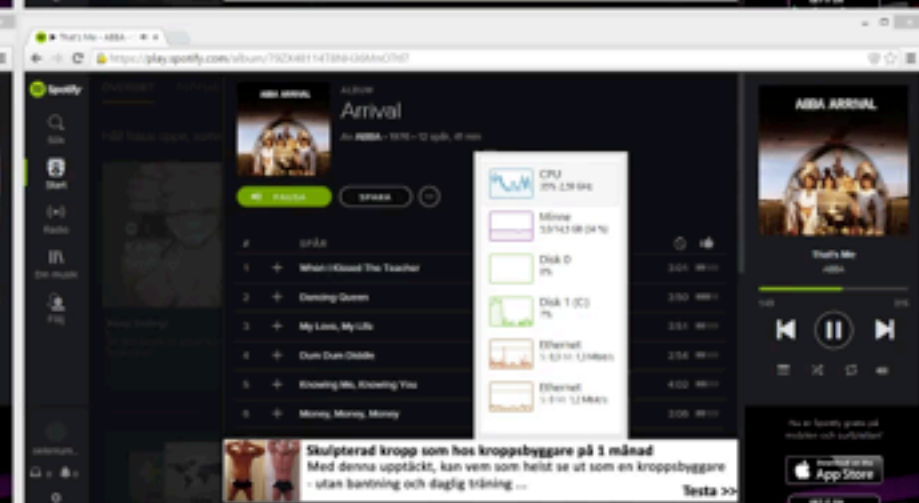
That's Me - ABBA

https://play.spotify.com/album/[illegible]

Spotify

Sök

Start

Radio

Din musik

Följ

ALBUM

Arrival

Av ABBA • 1976 • 12 spår, 41 min

PAUSA

SPARA

ABBA ARRIVAL

| # | SPÅR | |
|---|---|---|
| 1 | When I Kissed The Teacher | 3:01 |
| 2 | Dancing Queen | 3:50 |
| 3 | My Love, My Life | 3:51 |
| 4 | Dum Dum Diddle | 2:54 |
| 5 | Knowing Me, Knowing You | 4:02 |
| 6 | Money, Money, Money | 3:06 |

CPU
35% 2,59 GHz

Minne
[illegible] (34 %)

Disk 0
0%

Disk 1 (C:)
7%

Ethernet
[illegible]

Ethernet
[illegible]

ABBA ARRIVAL

That's Me

ABBA

Skulpterad kropp som hos kroppsbyggare på 1 månad
Med denna upptäckt, kan vem som helst se ut som en kroppsbyggare - utan bantning och daglig träning ...
Testa >>

App Store